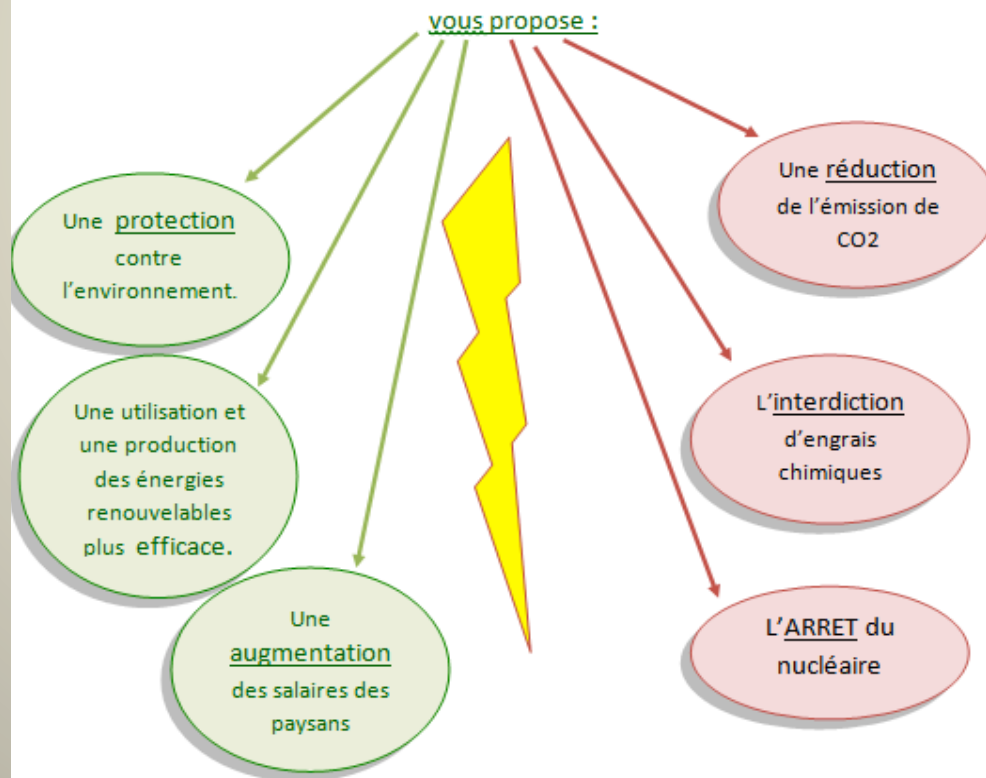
vous propose :

Une protection contre l'environnement.

Une utilisation et une production des énergies renouvelables plus efficace.

Une augmentation des salaires des paysans

Une réduction de l'émission de CO2

L'interdiction d'engrais chimiques

L'ARRET du nucléaire